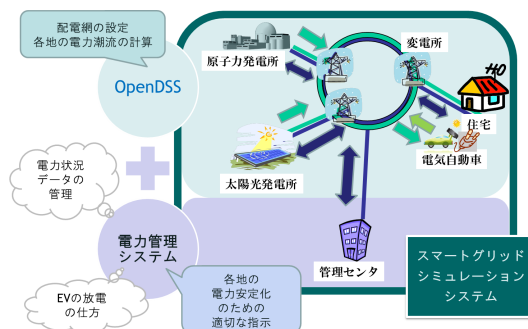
配電網の設定
各地の電力潮流の計算

OpenDSS

原子力発電所

変電所

住宅

電気自動車

太陽光発電所

電力状況
データの
管理

電力管理
システム

EVの放電
の仕方

各地の
電力安定化
のための
適切な指示

管理センタ

スマートグリッド
シミュレーション
システム